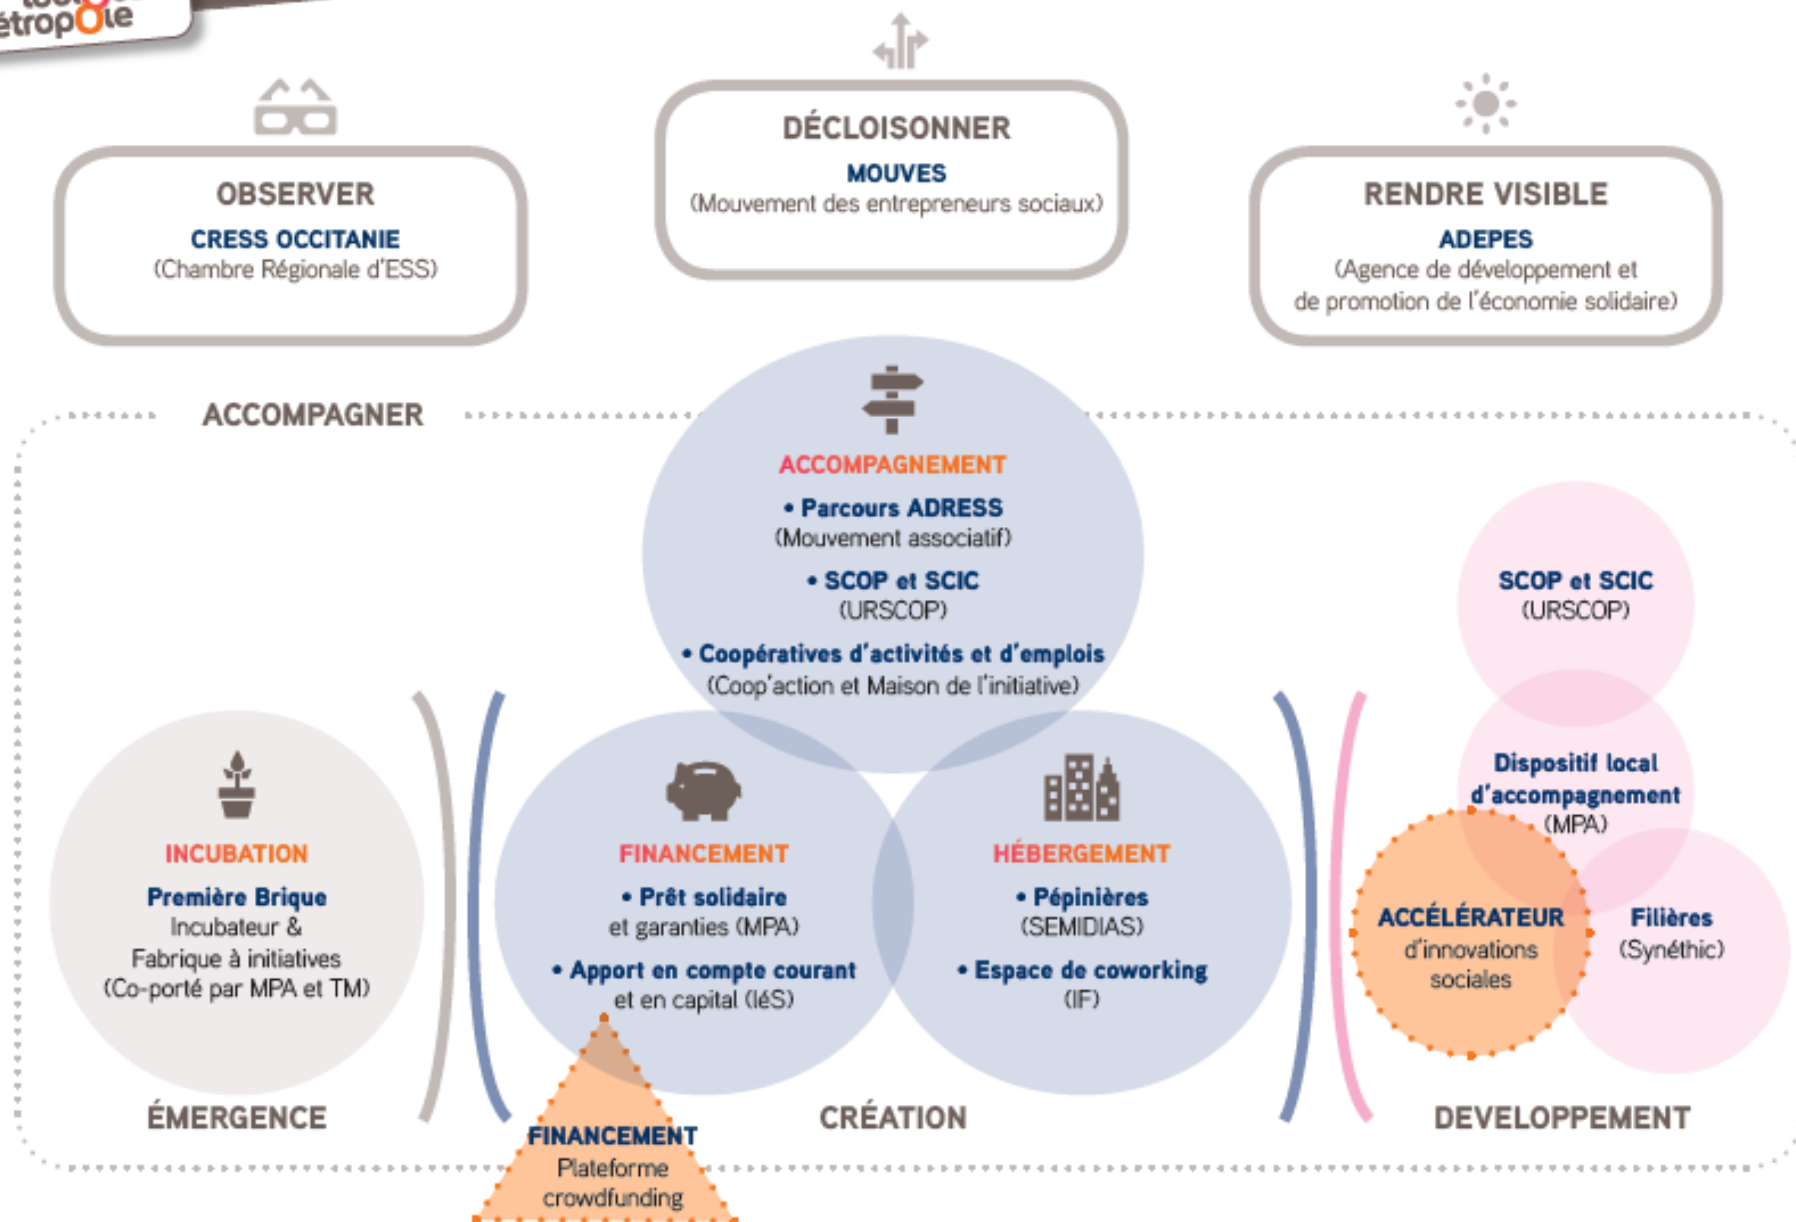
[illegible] étropOle

OBSERVER
CRESS OCCITANIE
(Chambre Régionale d'ESS)

DÉCLOISONNER
MOUVES
(Mouvement des entrepreneurs sociaux)

RENDRE VISIBLE
ADEPES
(Agence de développement et de promotion de l'économie solidaire)

ACCOMPAGNER

ACCOMPAGNEMENT
• Parcours ADRESS
(Mouvement associatif)
• SCOP et SCIC
(URSCOP)
• Coopératives d'activités et d'emplois
(Coop'action et Maison de l'initiative)

SCOP et SCIC
(URSCOP)

Dispositif local d'accompagnement
(MPA)

INCUBATION
Première Brique
Incubateur & Fabrique à initiatives
(Co-porté par MPA et TM)

FINANCEMENT
• Prêt solidaire et garanties (MPA)
• Apport en compte courant et en capital (IéS)

HÉBERGEMENT
• Pépinières
(SEMIDIAS)
• Espace de coworking
(IF)

ACCÉLÉRATEUR
d'innovations sociales

Filières
(Synéthic)

ÉMERGENCE

CRÉATION

DEVELOPPEMENT

FINANCEMENT
Plateforme crowdfunding